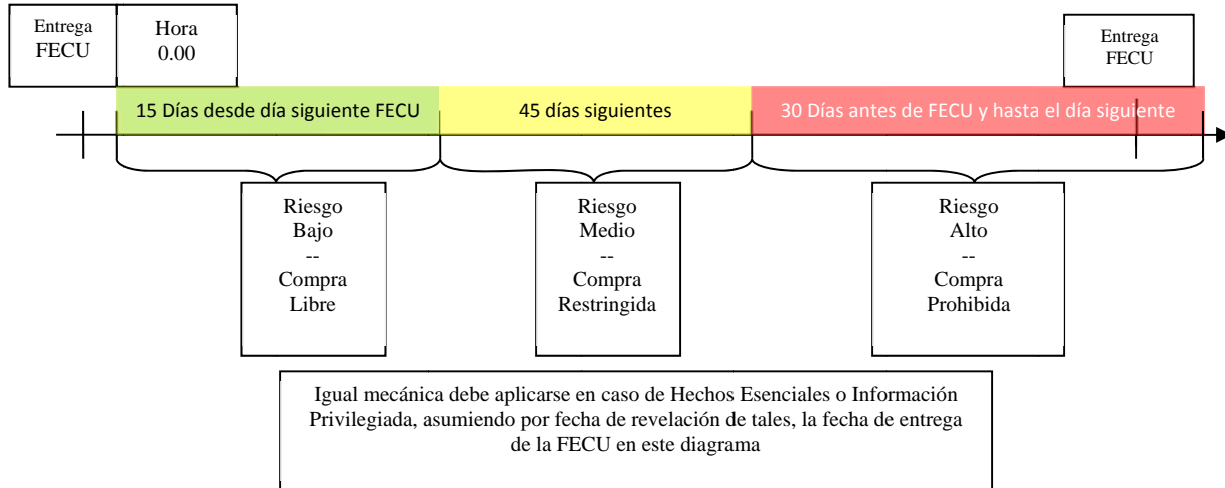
Entrega FECU

Hora 0.00

Entrega FECU

15 Días desde día siguiente FECU

45 días siguientes

30 Días antes de FECU y hasta el día siguiente

Riesgo
Bajo
--
Compra
Libre

Riesgo
Medio
--
Compra
Restringida

Riesgo
Alto
--
Compra
Prohibida

Igual mecánica debe aplicarse en caso de Hechos Esenciales o Información Privilegiada, asumiendo por fecha de revelación de tales, la fecha de entrega de la FECU en este diagrama